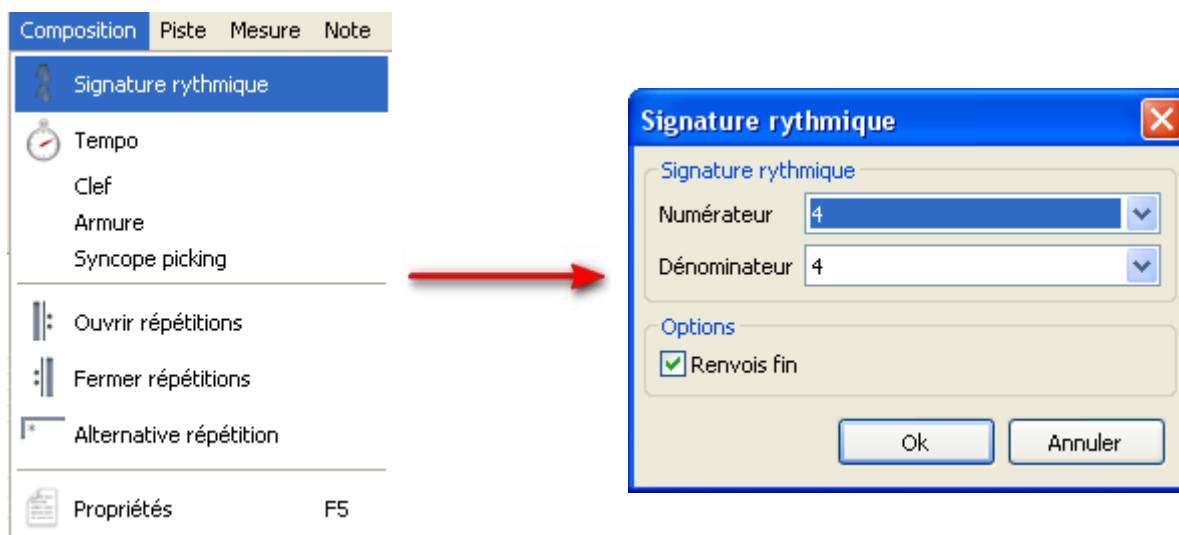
Composition Piste Mesure Note

Signature rythmique

Tempo

Clef

Armure

Syncope picking

Ouvrir répétitions

Fermer répétitions

Alternative répétition

Propriétés F5

Signature rythmique

Signature rythmique

Numérateur 4

Dénominateur 4

Options

Renvois fin

Ok

Annuler